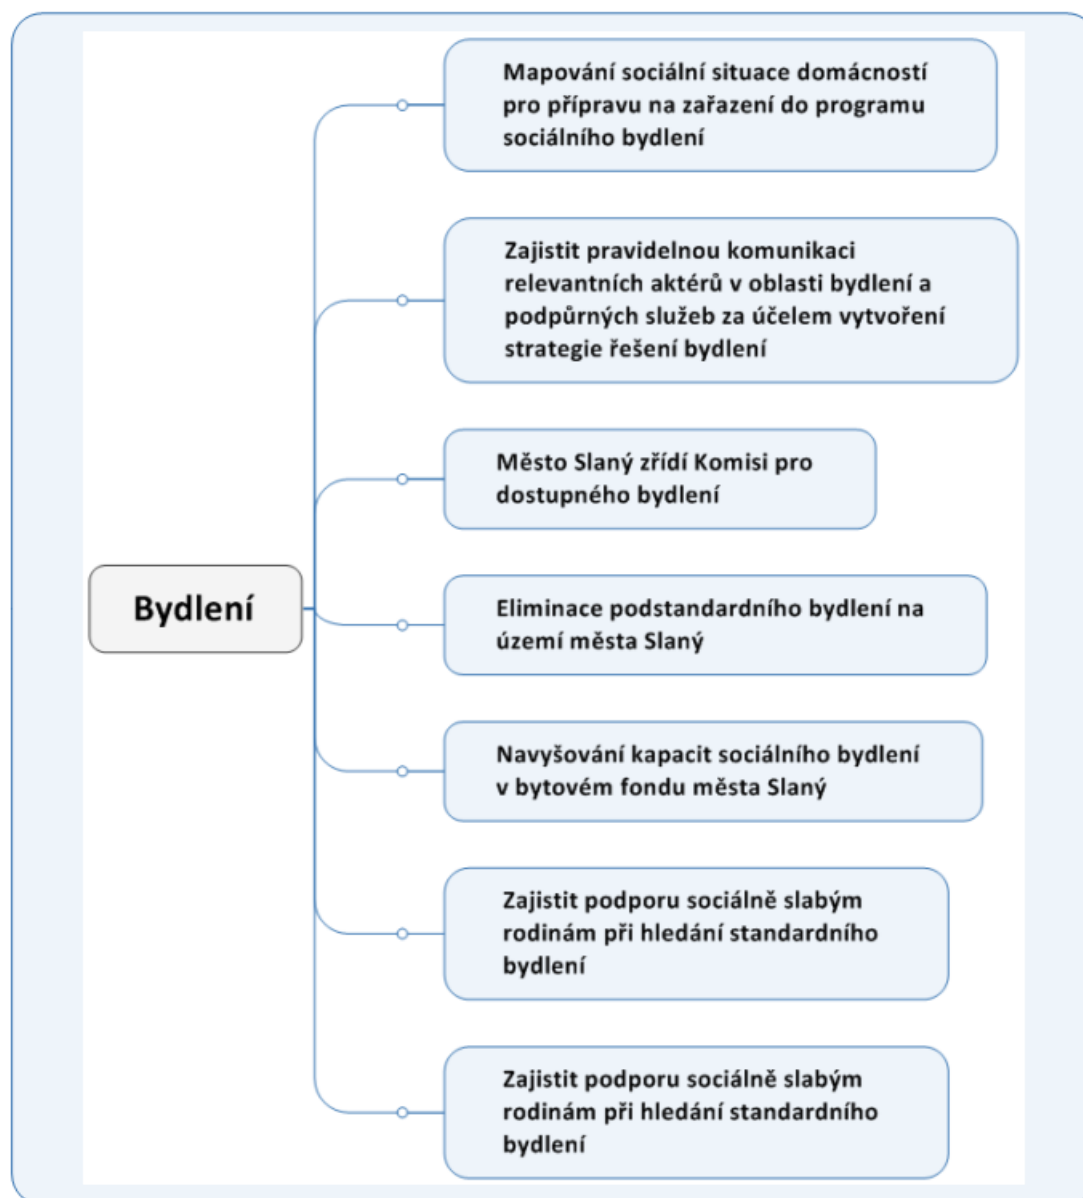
Bydlení

Mapování sociální situace domácností pro přípravu na zařazení do programu sociálního bydlení

Zajistit pravidelnou komunikaci relevantních aktérů v oblasti bydlení a podpůrných služeb za účelem vytvoření strategie řešení bydlení

Město Slaný zřídí Komisi pro dostupného bydlení

Eliminace podstandardního bydlení na území města Slaný

Navyšování kapacit sociálního bydlení v bytovém fondu města Slaný

Zajistit podporu sociálně slabým rodinám při hledání standardního bydlení

Zajistit podporu sociálně slabým rodinám při hledání standardního bydlení